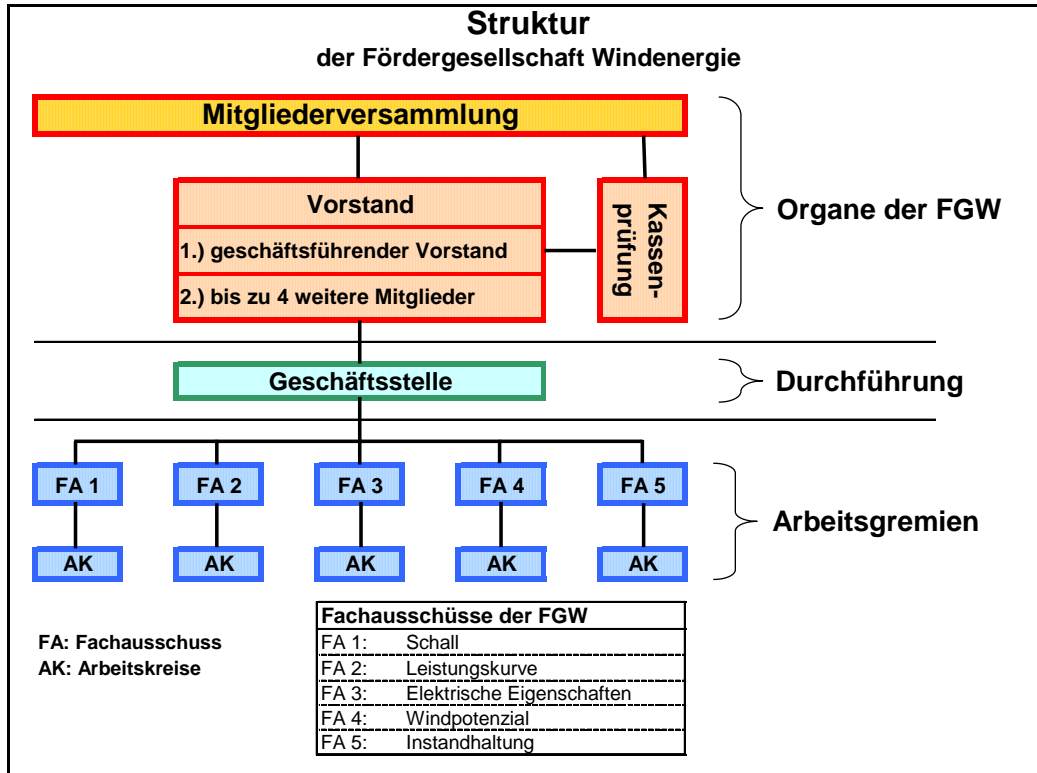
Struktur
der Fördergesellschaft Windenergie

Mitgliederversammlung

Vorstand
1.) geschäftsführender Vorstand
2.) bis zu 4 weitere Mitglieder

Kassenprüfung

Organe der FGW

Geschäftsstelle

Durchführung

FA 1
FA 2
FA 3
FA 4
FA 5

AK
AK
AK
AK
AK

Arbeitsgremien

FA: Fachausschuss
AK: Arbeitskreise

| Fachausschüsse der FGW | |
|---|---|
| FA 1: | Schall |
| FA 2: | Leistungskurve |
| FA 3: | Elektrische Eigenschaften |
| FA 4: | Windpotenzial |
| FA 5: | Instandhaltung |